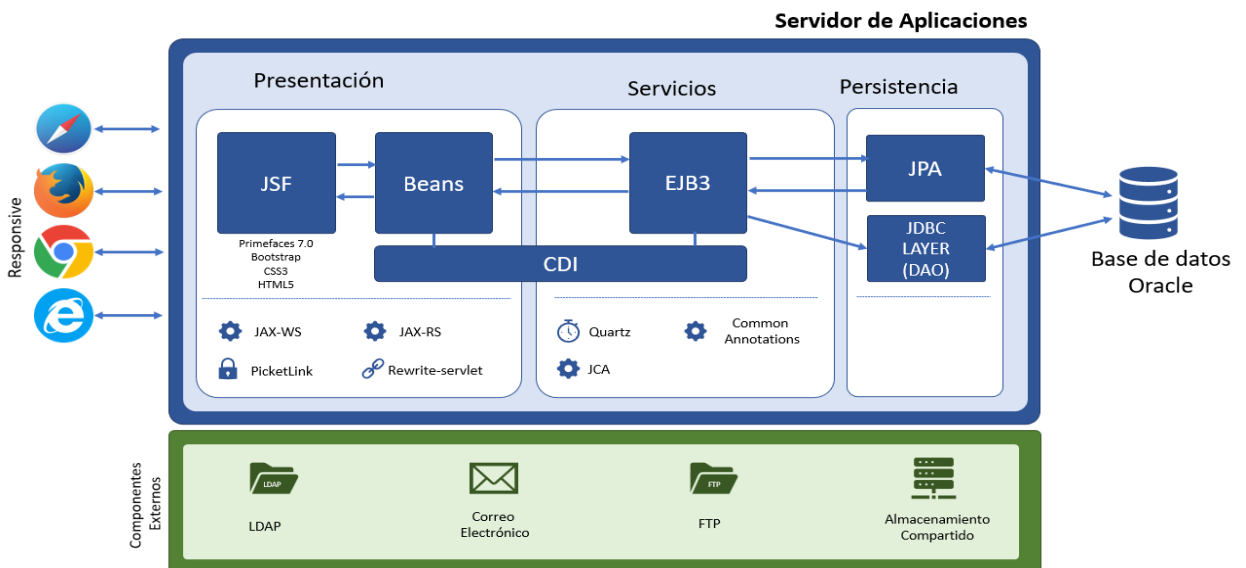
Servidor de Aplicaciones

Responsive

Presentación

JSF

Primefaces 7.0
Bootstrap
CSS3
HTML5

Beans

JAX-WS

JAX-RS

PicketLink

Rewrite-servlet

Servicios

EJB3

CDI

Quartz

Common Annotations

JCA

Persistencia

JPA

JDBC LAYER (DAO)

Base de datos Oracle

Componentes Externos

LDAP

LDAP

Correo Electrónico

FTP

FTP

Almacenamiento Compartido